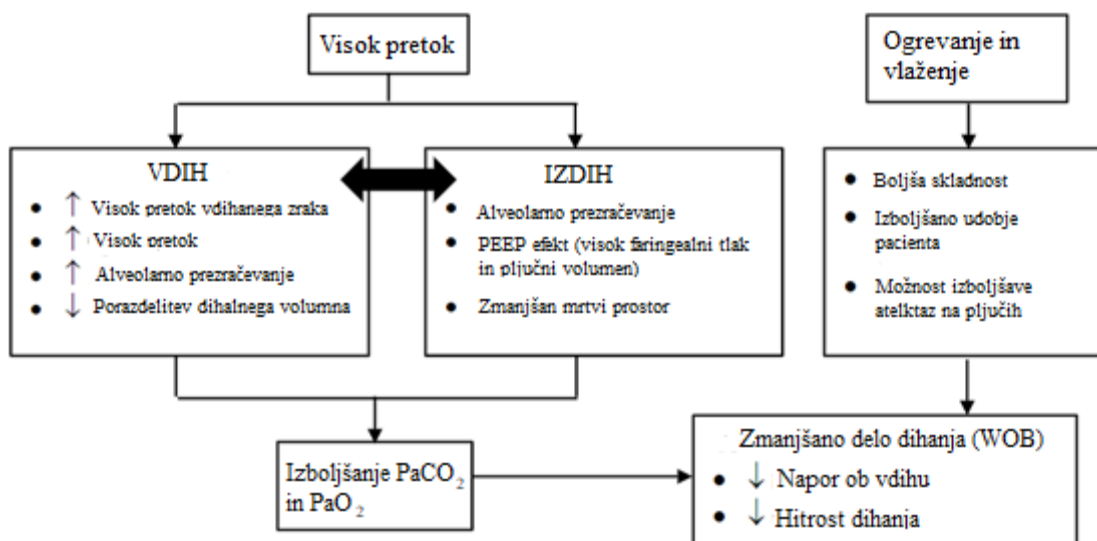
Visok pretok

Ogrevanje in vlaženje

VDIH
- ↑ Visok pretok vdihanega zraka
- ↑ Visok pretok
- ↑ Alveolarno prezračevanje
- ↓ Porazdelitev dihalnega volumna

IZDIH
- Alveolarno prezračevanje
- PEEP efekt (visok faringealni tlak in pljučni volumen)
- Zmanjšan mrtvi prostor

- Boljša skladnost
- Izboljšano udobje pacienta
- Možnost izboljšave atelktaz na pljučih

Izboljšanje $PaCO_2$ in $PaO_2$

Zmanjšano delo dihanja (WOB)
- ↓ Napor ob vdihu
- ↓ Hitrost dihanja